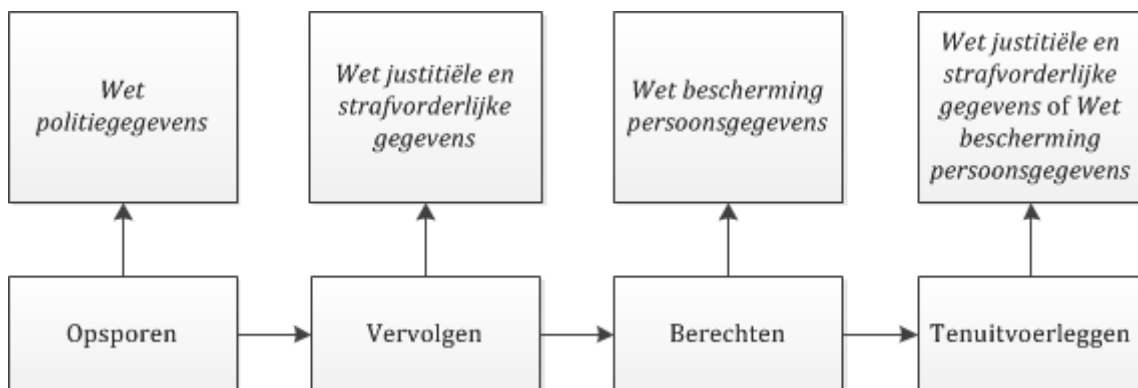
Wet politiegegevens

Wet justitiële en strafvorderlijke gegevens

Wet bescherming persoonsgegevens

Wet justitiële en strafvorderlijke gegevens of Wet bescherming persoonsgegevens

Opsporen

Vervolgen

Berechten

Tenuitvoerleggen